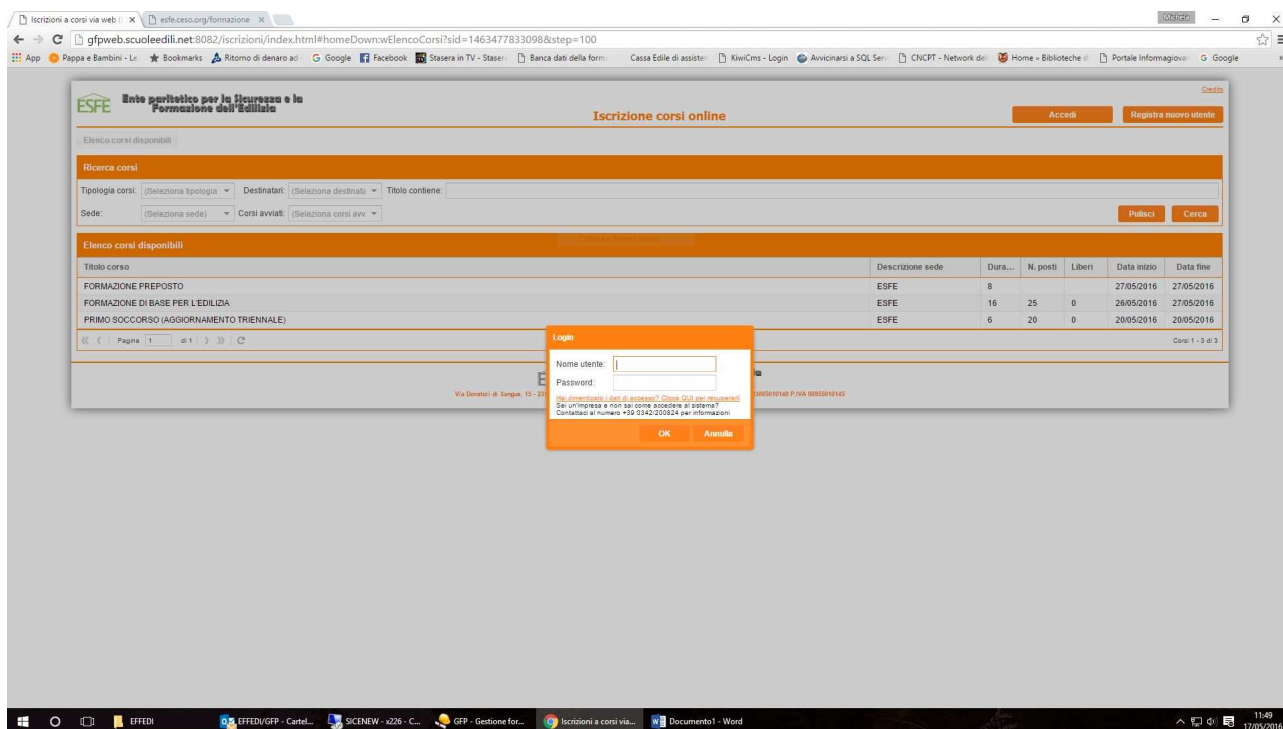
Iscrizioni a corsi via web | × | esfe.ceso.org/formazione ×

Michela

gfpweb.scuoleedili.net:8082/iscrizioni/index.html#homeDown:wElencoCorsi?sid=1463477833098&step=100

App | Pappa e Bambini - Le | Bookmarks | Ritorno di denaro ad | Google | Facebook | Stasera in TV - Staser | Banca dati della form | Cassa Edile di assiste | KiwiCms - Login | Avvicinarsi a SQL Serv | CNCPT - Network del | Home » Biblioteche d | Portale Informagiovan | Google

Crediti

ESFE Ente paritetico per la Sicurezza e la Formazione dell'Edilizia

Iscrizione corsi online

Accedi | Registra nuovo utente

Elenco corsi disponibili

Ricerca corsi

Tipologia corsi: (Seleziona tipologia | Destinatari: (Seleziona destinata | Titolo contiene:

Sede: (Seleziona sede) | Corsi avviati: (Seleziona corsi avv

Pulisci | Cerca

Elenco corsi disponibili

| Titolo corso | Descrizione sede | Dura... | N. posti | Liberi | Data inizio | Data fine |
|---|---|---|---|---|---|---|
| FORMAZIONE PREPOSTO | ESFE | 8 | | | 27/05/2016 | 27/05/2016 |
| FORMAZIONE DI BASE PER L'EDILIZIA | ESFE | 16 | 25 | 0 | 26/05/2016 | 27/05/2016 |
| PRIMO SOCCORSO (AGGIORNAMENTO TRIENNALE) | ESFE | 6 | 20 | 0 | 20/05/2016 | 20/05/2016 |

Pagina 1 di 1

Corsi 1 - 3 di 3

Via Donatori di Sangue, 15 - 23 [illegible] 00055010145 P.IVA 00055010145

Login

Nome utente:

Password:

Hai dimenticato i dati di accesso? Clicca QUI per recuperarli
Sei un'impresa e non sai come accedere al sistema?
Contattaci al numero +39 0342/200824 per informazioni

OK | Annulla

EFFEDI | EFFEDI/GFP - Cartel... | SICENEW - x226 - C... | GFP - Gestione for... | Iscrizioni a corsi via... | Documento1 - Word

11:49
17/05/2016